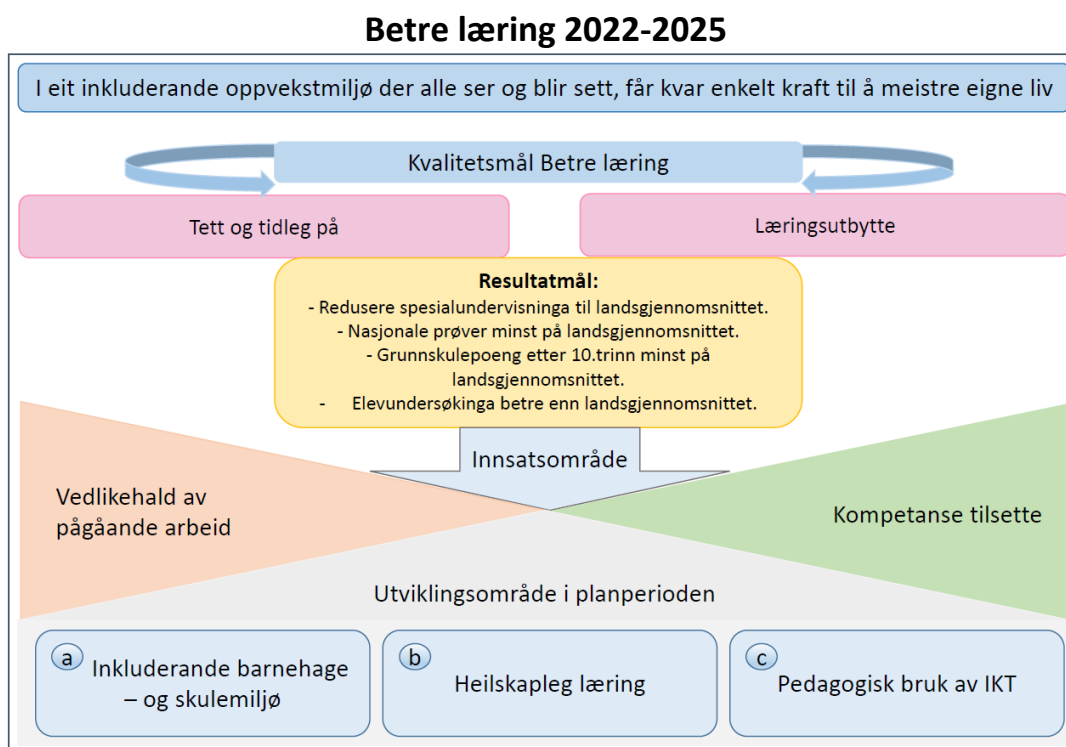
Betre læring 2022-2025

I eit inkluderande oppvekstmiljø der alle ser og blir sett, får kvar enkelt kraft til å meistre eigne liv

Kvalitetsmål Betre læring

Tett og tidleg på

Læringsutbytte

Resultatmål:
- Redusere spesialundervisninga til landsgjennomsnittet.
- Nasjonale prøver minst på landsgjennomsnittet.
- Grunnskulepoeng etter 10.trinn minst på landsgjennomsnittet.
- Elevundersøkinga betre enn landsgjennomsnittet.

Innsatsområde

Vedlikehald av pågåande arbeid

Kompetanse tilsette

Utviklingsområde i planperioden

a Inkluderande barnehage – og skulemiljø

b Heilskapleg læring

c Pedagogisk bruk av IKT